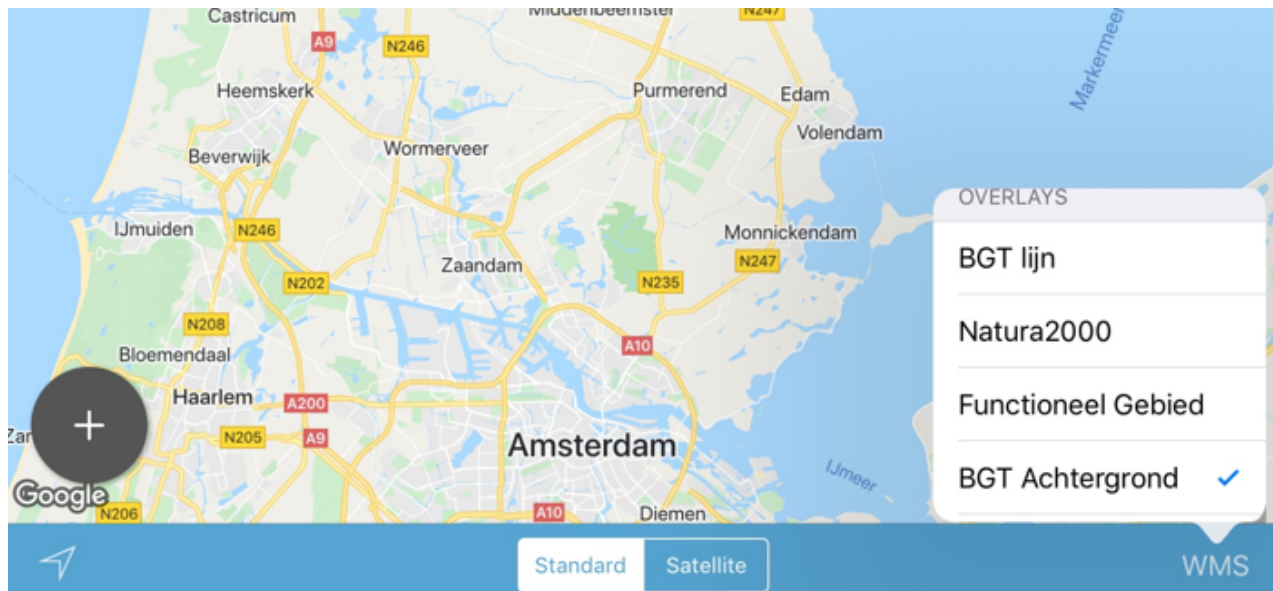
Castricum
Middenbeemster
N247
A9
N246
Markermeer
Heemskerk
Purmerend
Edam
Volendam
Wormerveer
Beverwijk
IJmuiden
N246
Monnickendam
N247
Zaandam
N235
N202
N208
A10
Bloemendaal
Haarlem
A200
Zan
N205
A9
Amsterdam
IJmeer
Google
N206
A10
Diemen

OVERLAYS
BGT lijn
Natura2000
Functioneel Gebied
BGT Achtergrond ✓

Standard
Satellite
WMS